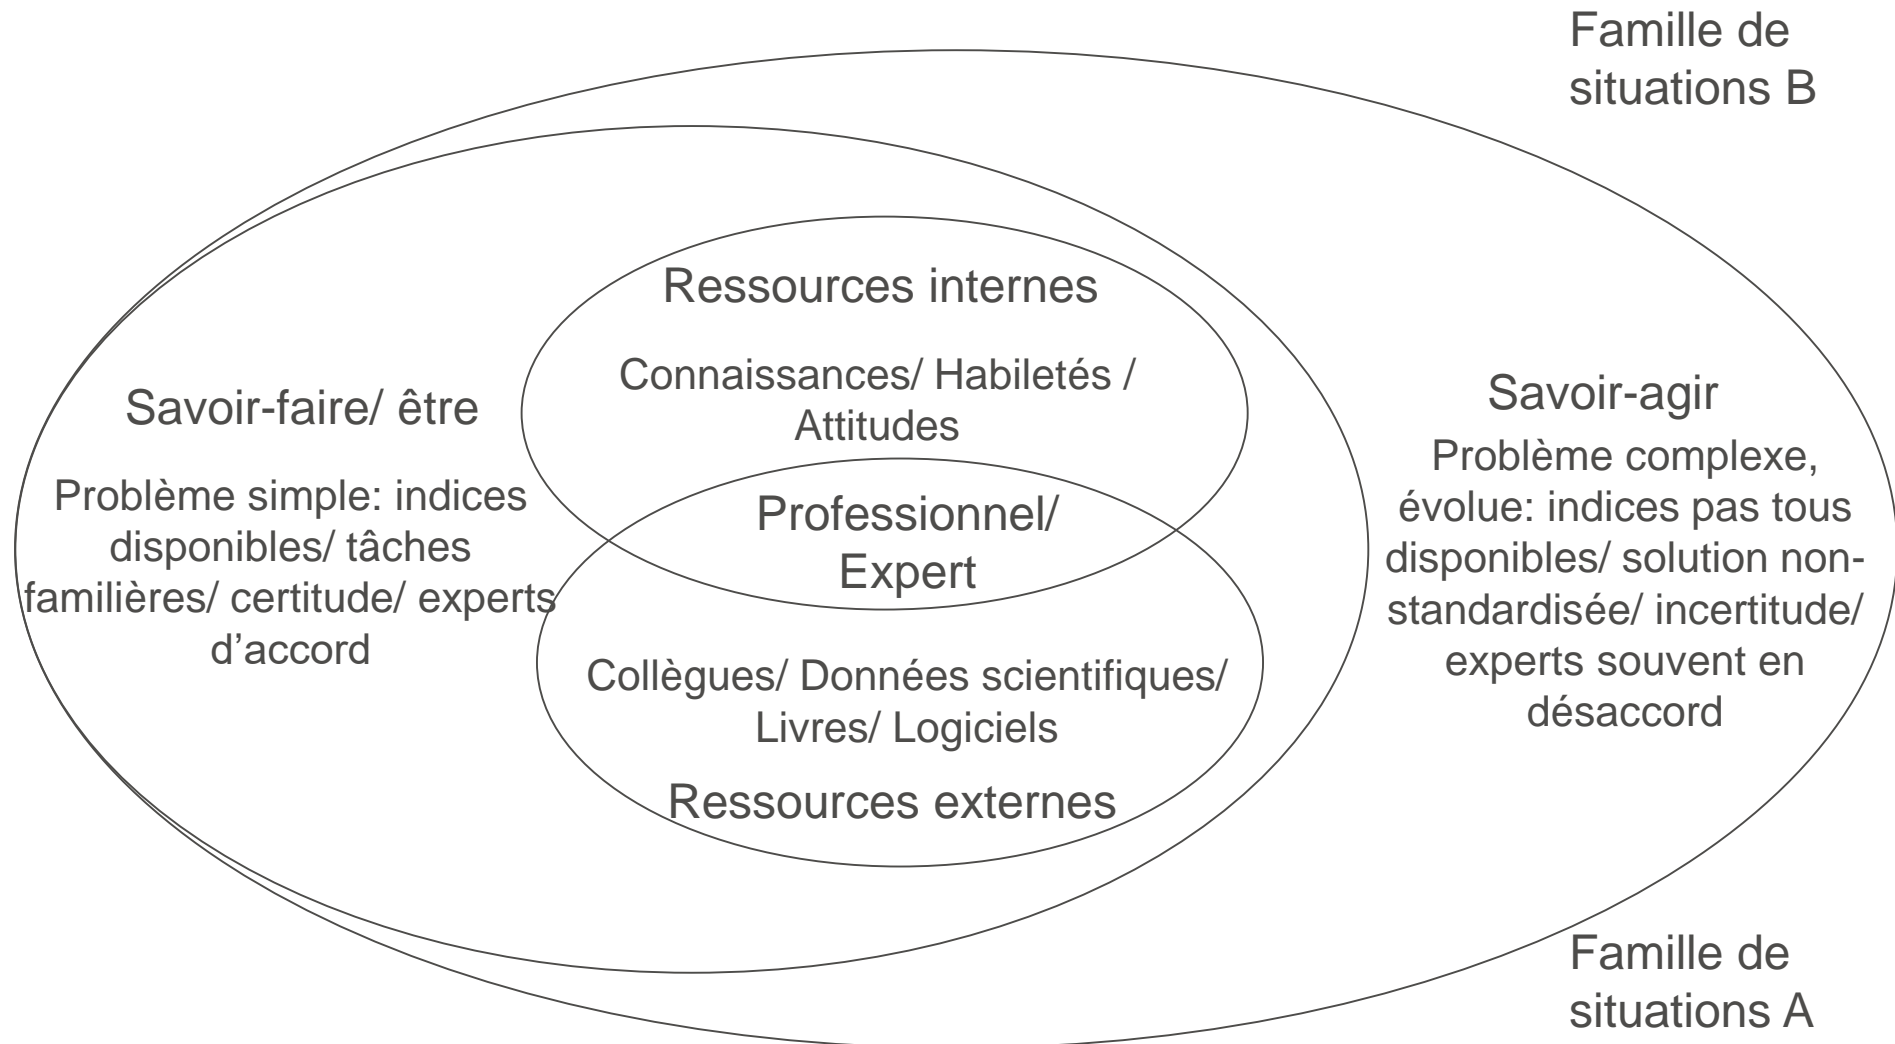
Famille de situations B

Ressources internes

Connaissances/ Habiletés / Attitudes

Savoir-faire/ être

Problème simple: indices disponibles/ tâches familières/ certitude/ experts d'accord

Professionnel/ Expert

Savoir-agir

Problème complexe, évolue: indices pas tous disponibles/ solution non-standardisée/ incertitude/ experts souvent en désaccord

Collègues/ Données scientifiques/ Livres/ Logiciels

Ressources externes

Famille de situations A